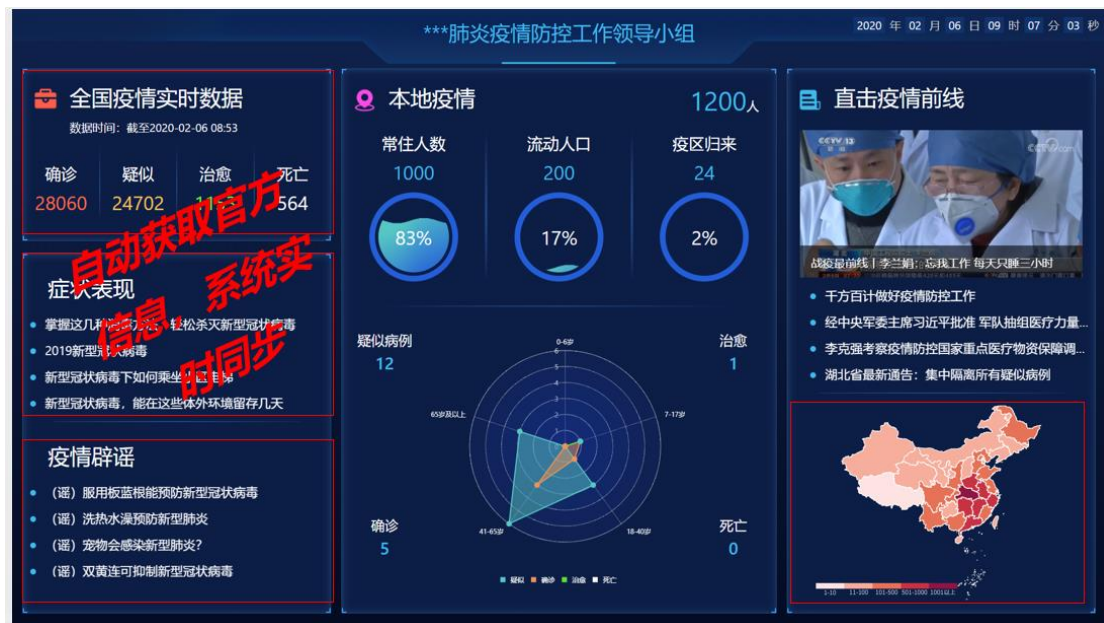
***肺炎疫情防控工作领导小组

2020 年 02 月 06 日 09 时 07 分 03 秒

全国疫情实时数据

数据时间：截至2020-02-06 08:53

| 确诊 | 疑似 | 治愈 | 死亡 |
|---|---|---|---|
| 28060 | 24702 | 11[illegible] | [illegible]564 |

自动获取官方信息，系统实时同步

症状表现

掌握这几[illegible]轻松杀灭新型冠状病毒

2019新型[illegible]病毒

新型冠状病毒下如何乘坐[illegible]

新型冠状病毒，能在这些体外环境留存几天

疫情辟谣

（谣）服用板蓝根能预防新型冠状病毒

（谣）洗热水澡预防新型肺炎

（谣）宠物会感染新型肺炎?

（谣）双黄连可抑制新型冠状病毒

本地疫情

1200人

常住人数
1000
83%

流动人口
200
17%

疫区归来
24
2%

疑似病例
12

治愈
1

确诊
5

死亡
0

0-6岁

7-17岁

18-40岁

41-65岁

65岁及以上

疑似 确诊 治愈 死亡

直击疫情前线

CCTV 13

战疫最前线丨李兰娟：忘我工作 每天只睡三小时

千方百计做好疫情防控工作

经中央军委主席习近平批准 军队抽组医疗力量...

李克强考察疫情防控国家重点医疗物资保障调...

湖北省最新通告：集中隔离所有疑似病例

1-10 11-100 101-500 501-1000 1001以上